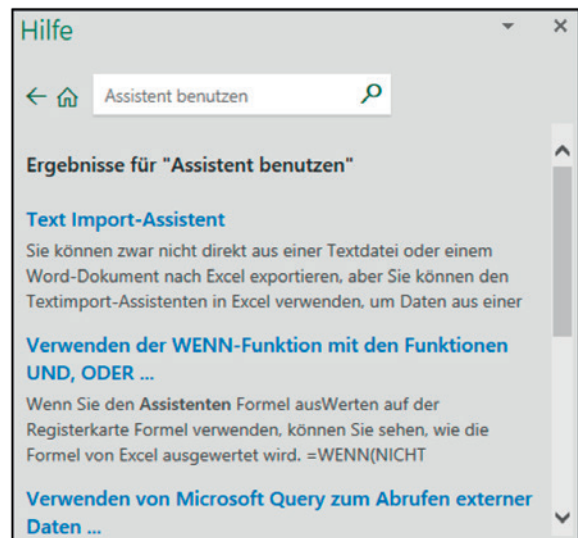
Hilfe

Assistent benutzen

Ergebnisse für "Assistent benutzen"

Text Import-Assistent

Sie können zwar nicht direkt aus einer Textdatei oder einem Word-Dokument nach Excel exportieren, aber Sie können den Textimport-Assistenten in Excel verwenden, um Daten aus einer

Verwenden der WENN-Funktion mit den Funktionen UND, ODER ...

Wenn Sie den Assistenten Formel ausWerten auf der Registerkarte Formel verwenden, können Sie sehen, wie die Formel von Excel ausgewertet wird. =WENN(NICHT

Verwenden von Microsoft Query zum Abrufen externer Daten ...